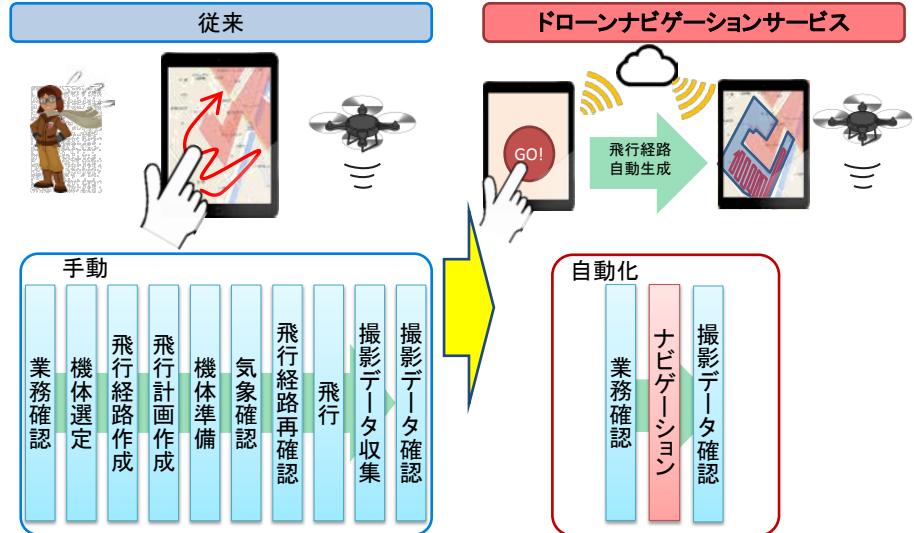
従来

ドローンナビゲーションサービス

GO!

飛行経路自動生成

手動

業務確認

機体選定

飛行経路作成

飛行計画作成

機体準備

気象確認

飛行経路再確認

飛行

撮影データ収集

撮影データ確認

自動化

業務確認

ナビゲーション

撮影データ確認